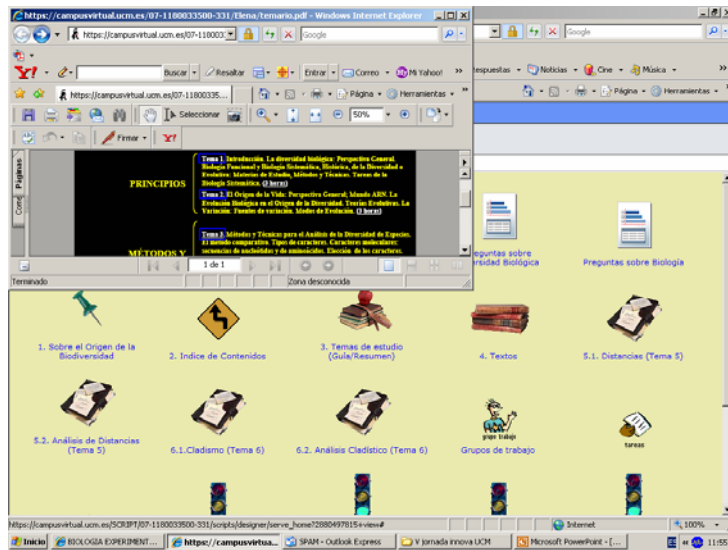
https://campusvirtual.ucm.es/07-1180033500-331/Elena/temario.pdf - Windows Internet Explorer

https://campusvirtual.ucm.es/07-118003

Google

Google

Buscar · Resaltar · Entrar · Correo · Mi Yahoo! »

espuestas · Noticias · Cine · Música

https://campusvirtual.ucm.es/07-1180033...

Página · Herramientas

Página · Herramientas

Seleccionar

50%

Firmar

Páginas

Coment

PRINCIPIOS

Tema 1. Introducción. La diversidad biológica: Perspectiva General. Biología Funcional y Biología Sistemática, Histórica, de la Diversidad o Evolutiva. Materias de Estudio, Métodos y Técnicas. Tareas de la Biología Sistemática. (3 horas)

Tema 2. El Origen de la Vida: Perspectiva General; Mundo ARN. La Evolución Biológica en el Origen de la Diversidad. Teorías Evolutivas. La Variación: Fuentes de variación. Modos de Evolución. (3 horas)

MÉTODOS Y

Tema 3. Métodos y Técnicas para el Análisis de la Diversidad de Especies. El método comparativo. Tipos de caracteres. Caracteres moleculares: secuencias de nucleótidos y de aminoácidos. Elección de los caracteres.

1 de 1

Terminado

Zona desconocida

reguntas sobre rsidad Biológica

Preguntas sobre Biología

1. Sobre el Origen de la Biodiversidad

2. Indice de Contenidos

3. Temas de estudio (Guía/Resumen)

4. Textos

5.1. Distancias (Tema 5)

5.2. Análisis de Distancias (Tema 5)

6.1.Cladismo (Tema 6)

6.2. Análisis Cladístico (Tema 6)

grupo trabajo

Grupos de trabajo

tareas

https://campusvirtual.ucm.es/SCRIPT/07-1180033500-331/scripts/designer/serve_home?2880497815+view#

Internet

100%

Inicio

BIOLOGIA EXPERIMENT...

https://campusvirtua...

SPAM - Outlook Express

V jornada innova UCM

Microsoft PowerPoint - [...

ES

11:55